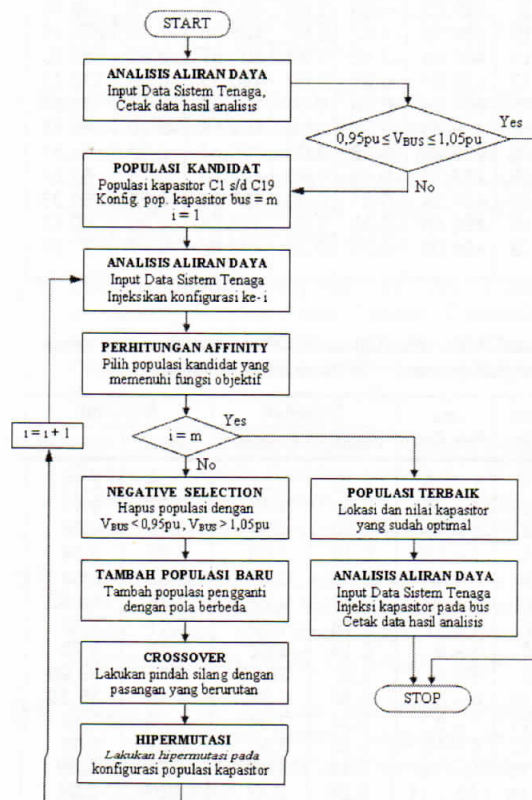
START

ANALISIS ALIRAN DAYA
Input Data Sistem Tenaga, Cetak data hasil analisis

$0{,}95pu \leq V_{BUS} \leq 1{,}05pu$

Yes

No

POPULASI KANDIDAT
Populasi kapasitor C1 s/d C19
Konfig. pop. kapasitor bus = m
i = 1

ANALISIS ALIRAN DAYA
Input Data Sistem Tenaga
Injeksikan konfigurasi ke-i

PERHITUNGAN AFFINITY
Pilih populasi kandidat yang memenuhi fungsi objektif

i = i + 1

i = m

Yes

No

NEGATIVE SELECTION
Hapus populasi dengan
$V_{BUS} < 0{,}95pu$, $V_{BUS} > 1{,}05pu$

POPULASI TERBAIK
Lokasi dan nilai kapasitor yang sudah optimal

TAMBAH POPULASI BARU
Tambah populasi pengganti dengan pola berbeda

ANALISIS ALIRAN DAYA
Input Data Sistem Tenaga
Injeksi kapasitor pada bus
Cetak data hasil analisis

CROSSOVER
Lakukan pindah silang dengan pasangan yang berurutan

STOP

HIPERMUTASI
Lakukan hipermutasi pada konfigurasi populasi kapasitor